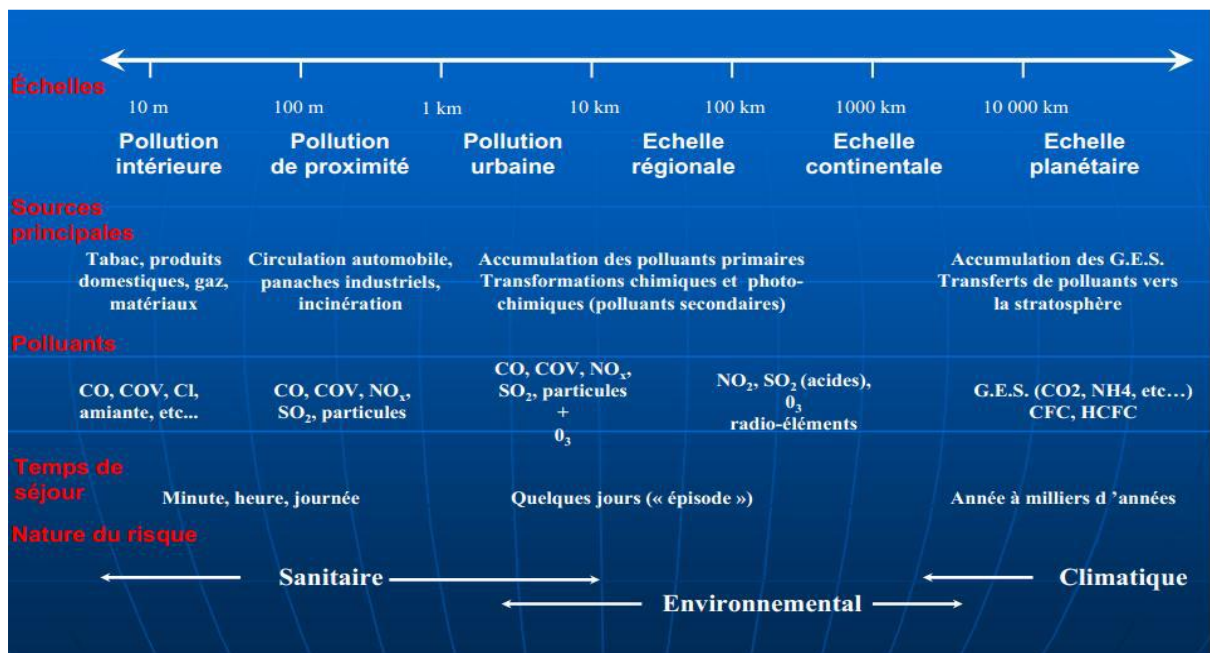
Échelles

10 m | 100 m | 1 km | 10 km | 100 km | 1000 km | 10 000 km

Pollution intérieure | Pollution de proximité | Pollution urbaine | Echelle régionale | Echelle continentale | Echelle planétaire

Sources principales

Tabac, produits domestiques, gaz, matériaux

Circulation automobile, panaches industriels, incinération

Accumulation des polluants primaires Transformations chimiques et photochimiques (polluants secondaires)

Accumulation des G.E.S. Transferts de polluants vers la stratosphère

Polluants

CO, COV, Cl, amiante, etc...

CO, COV, $NO_x$, $SO_2$, particules

CO, COV, $NO_x$, $SO_2$, particules + $0_3$

$NO_2$, $SO_2$ (acides), $0_3$ radio-éléments

G.E.S. (CO2, NH4, etc…) CFC, HCFC

Temps de séjour

Minute, heure, journée

Quelques jours (« épisode »)

Année à milliers d 'années

Nature du risque

Sanitaire

Environnemental

Climatique